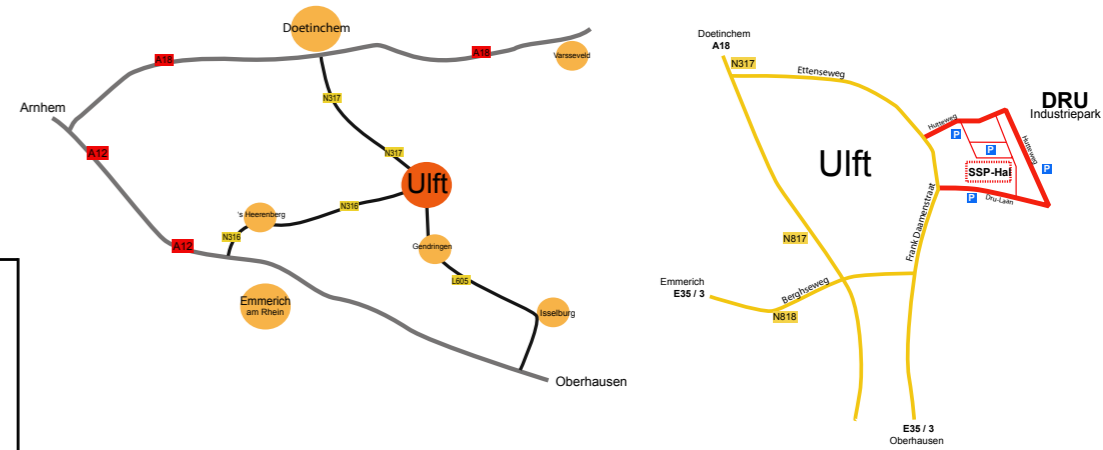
Doetinchem
A18
A18
Varsseveld
Arnhem
N317
A12
N317
Ulft
N316
's Heerenberg
N316
A12
Gendringen
L605
Emmerich am Rhein
Isselburg
Oberhausen

Doetinchem
A18
N317
Ettenseweg
DRU
Industriepark
Hutteweg
P
P
Ulft
SSP-Hal
P
Frank Daamenstraat
P
Dru-Laan
N817
Emmerich
E35 / 3
Berghseweg
N818
E35 / 3
Oberhausen